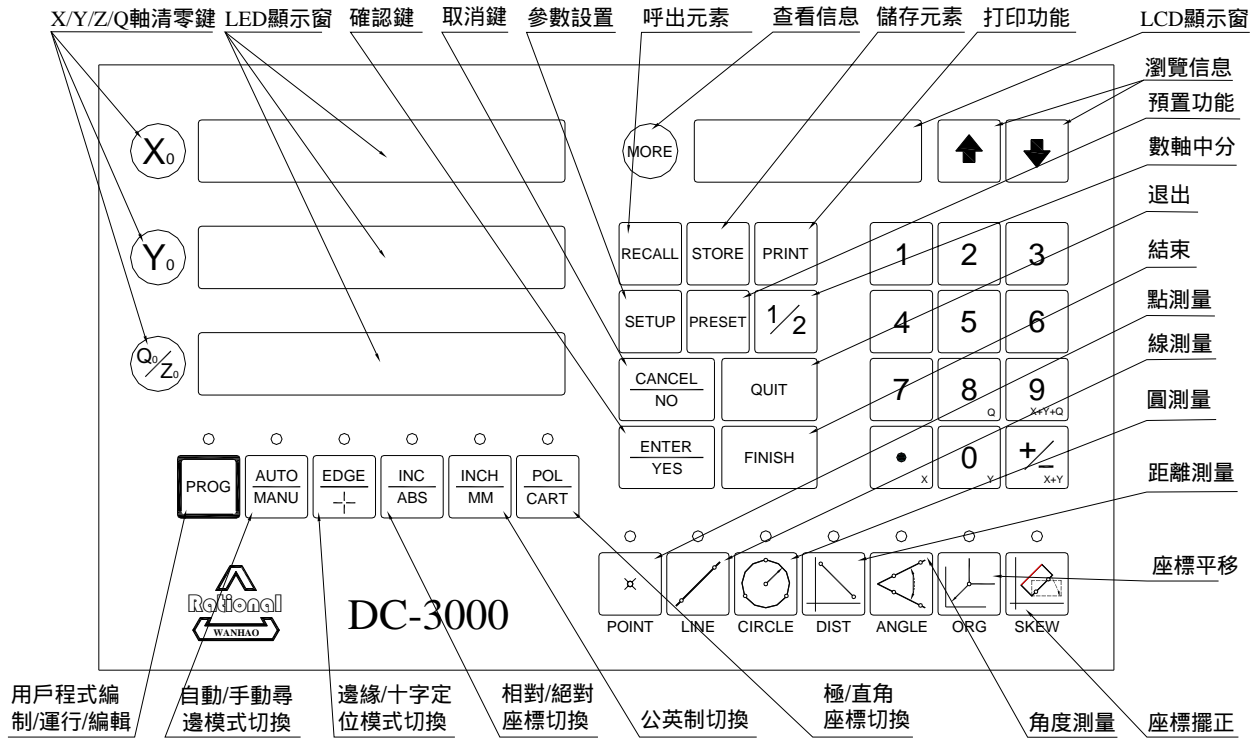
X/Y/Z/Q軸清零鍵 LED顯示窗 確認鍵 取消鍵 參數設置 呼出元素 查看信息 儲存元素 打印功能 LCD顯示窗

瀏覽信息
預置功能
數軸中分
退出
結束
點測量
線測量
圓測量
距離測量
座標平移

$X_0$
$Y_0$
$Q_0/Z_0$

MORE

RECALL STORE PRINT
SETUP PRESET $1/2$
CANCEL NO
QUIT
ENTER YES
FINISH

1 2 3
4 5 6
7 8 Q 9 X+Y+Q
• X 0 Y +/− X+Y

PROG
AUTO MANU
EDGE
INC ABS
INCH MM
POL CART

POINT LINE CIRCLE DIST ANGLE ORG SKEW

Rational
WANHAO

DC-3000

用戶程式編制/運行/編輯
自動/手動尋邊模式切換
邊緣/十字定位模式切換
相對/絕對座標切換
公英制切換
極/直角座標切換
角度測量
座標擺正